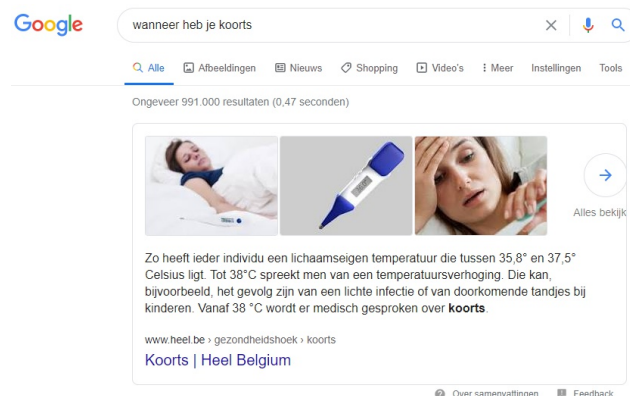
Google

wanneer heb je koorts

Alle Afbeeldingen Nieuws Shopping Video's Meer Instellingen Tools

Ongeveer 991.000 resultaten (0,47 seconden)

Alles bekijk

Zo heeft ieder individu een lichaamseigen temperatuur die tussen 35,8° en 37,5° Celsius ligt. Tot 38°C spreekt men van een temperatuursverhoging. Die kan, bijvoorbeeld, het gevolg zijn van een lichte infectie of van doorkomende tandjes bij kinderen. Vanaf 38 °C wordt er medisch gesproken over **koorts**.

www.heel.be › gezondheidshoek › koorts

Koorts | Heel Belgium

Over samenvattingen Feedback